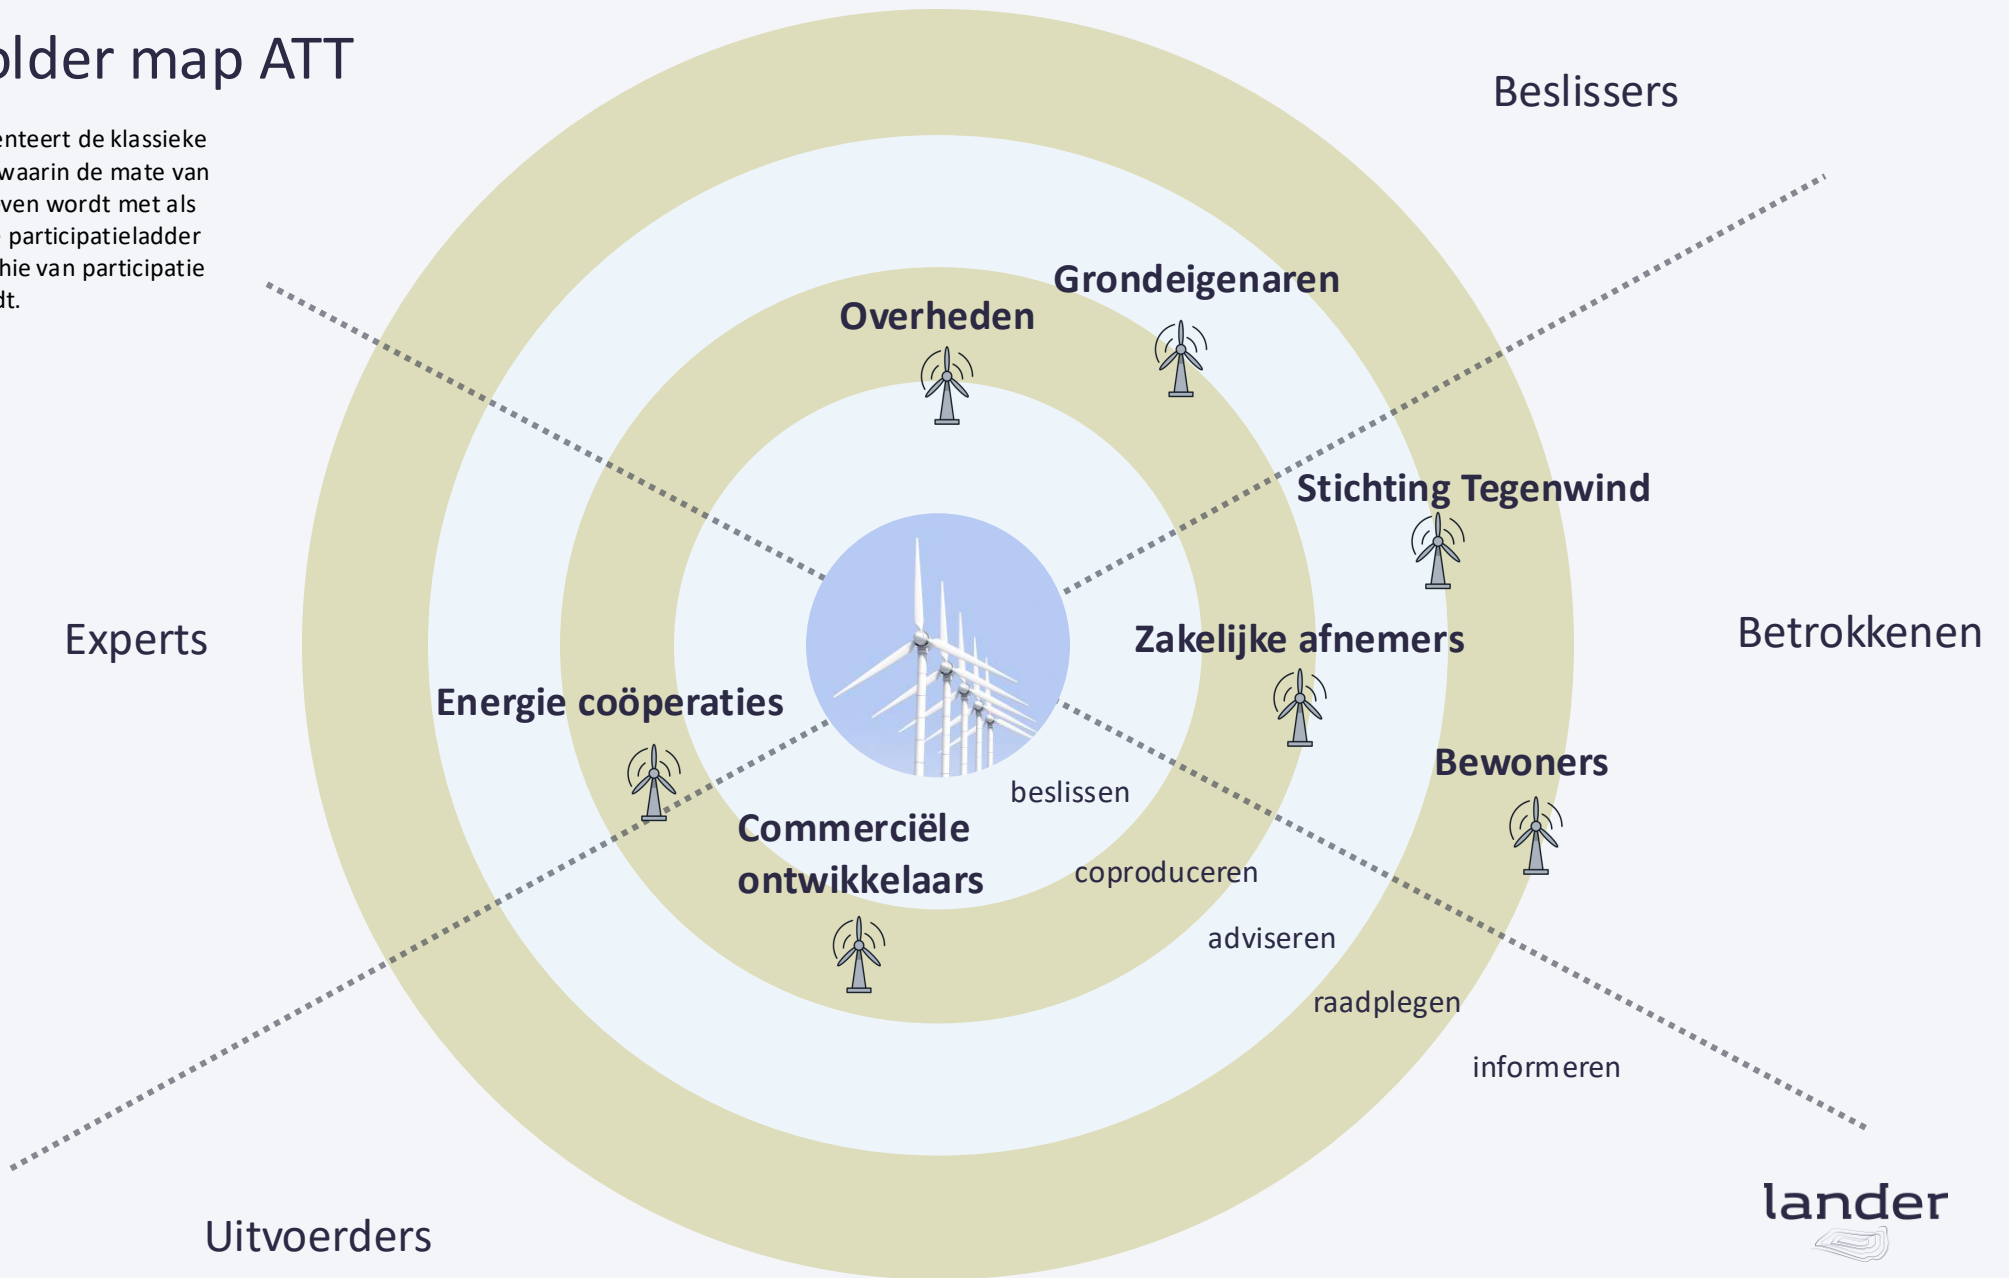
older map ATT

enteert de klassieke waarin de mate van ven wordt met als participatieladder hie van participatie dt.

Beslissers

Grondeigenaren

Overheden

Stichting Tegenwind

Experts

Zakelijke afnemers

Betrokkenen

Energie coöperaties

Bewoners

beslissen

Commerciële ontwikkelaars

coproduceren

adviseren

raadplegen

informeren

Uitvoerders

lander